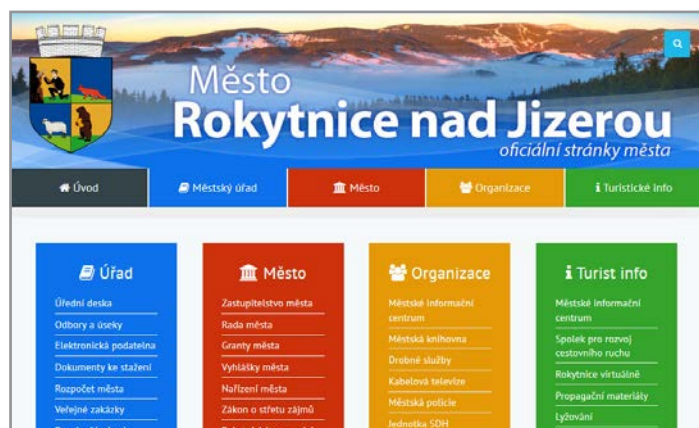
Město
Rokytnice nad Jizerou
oficiální stránky města

Úvod
Městský úřad
Město
Organizace
Turistické info

Úřad
Úřední deska
Odbory a úseky
Elektronická podatelna
Dokumenty ke stažení
Rozpočet města
Veřejné zakázky

Město
Zastupitelstvo města
Rada města
Granty města
Vyhlášky města
Nařízení města
Zákon o střetu zájmů

Organizace
Městské informační centrum
Městská knihovna
Drobné služby
Kabelová televize
Městská policie
Jednotka SDH

Turist info
Městské informační centrum
Spolek pro rozvoj cestovního ruchu
Rokytnice virtuálně
Propagační materiály
Lyžování